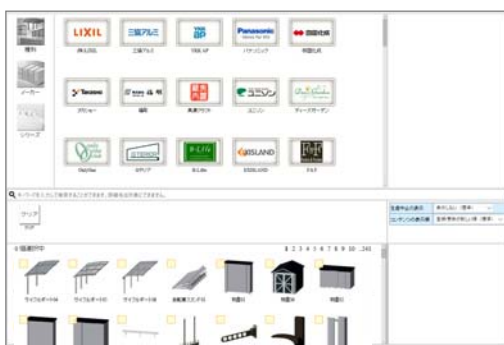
種別

メーカー

シリーズ

LIXIL

(株)LIXIL

三協アルミ

三協アルミ

YKK ap

YKK AP

Panasonic

パナソニック

四国化成

タカショー

ユニソン

ディーズガーデン

EIDAI

F-LIV

F-Liv

OBSLAND

クリア

1 2 3 4 5 6 7 8 9 10 ...241

サイクルポート

サイクルポート

サイクルポート

物置

物置

物置